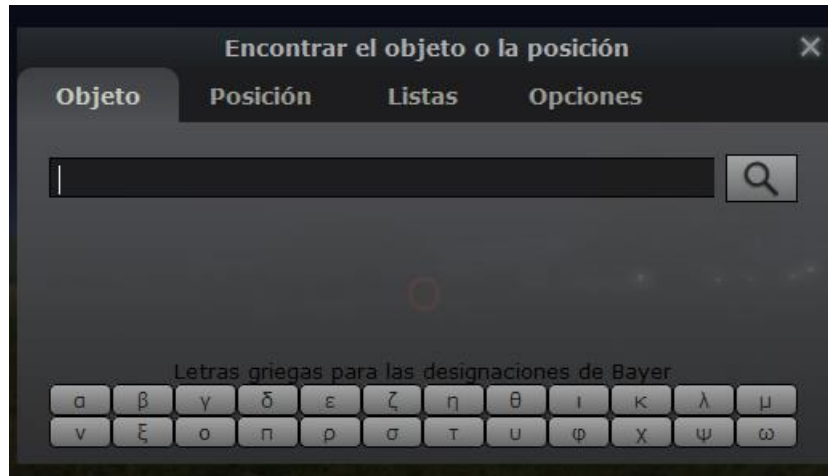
Encontrar el objeto o la posición ×

Objeto Posición Listas Opciones

Letras griegas para las designaciones de Bayer

| α | β | γ | δ | ε | ζ | η | θ | ι | κ | λ | μ |
|---|---|---|---|---|---|---|---|---|---|---|---|
| ν | ξ | ο | π | ρ | σ | τ | υ | φ | χ | ψ | ω |